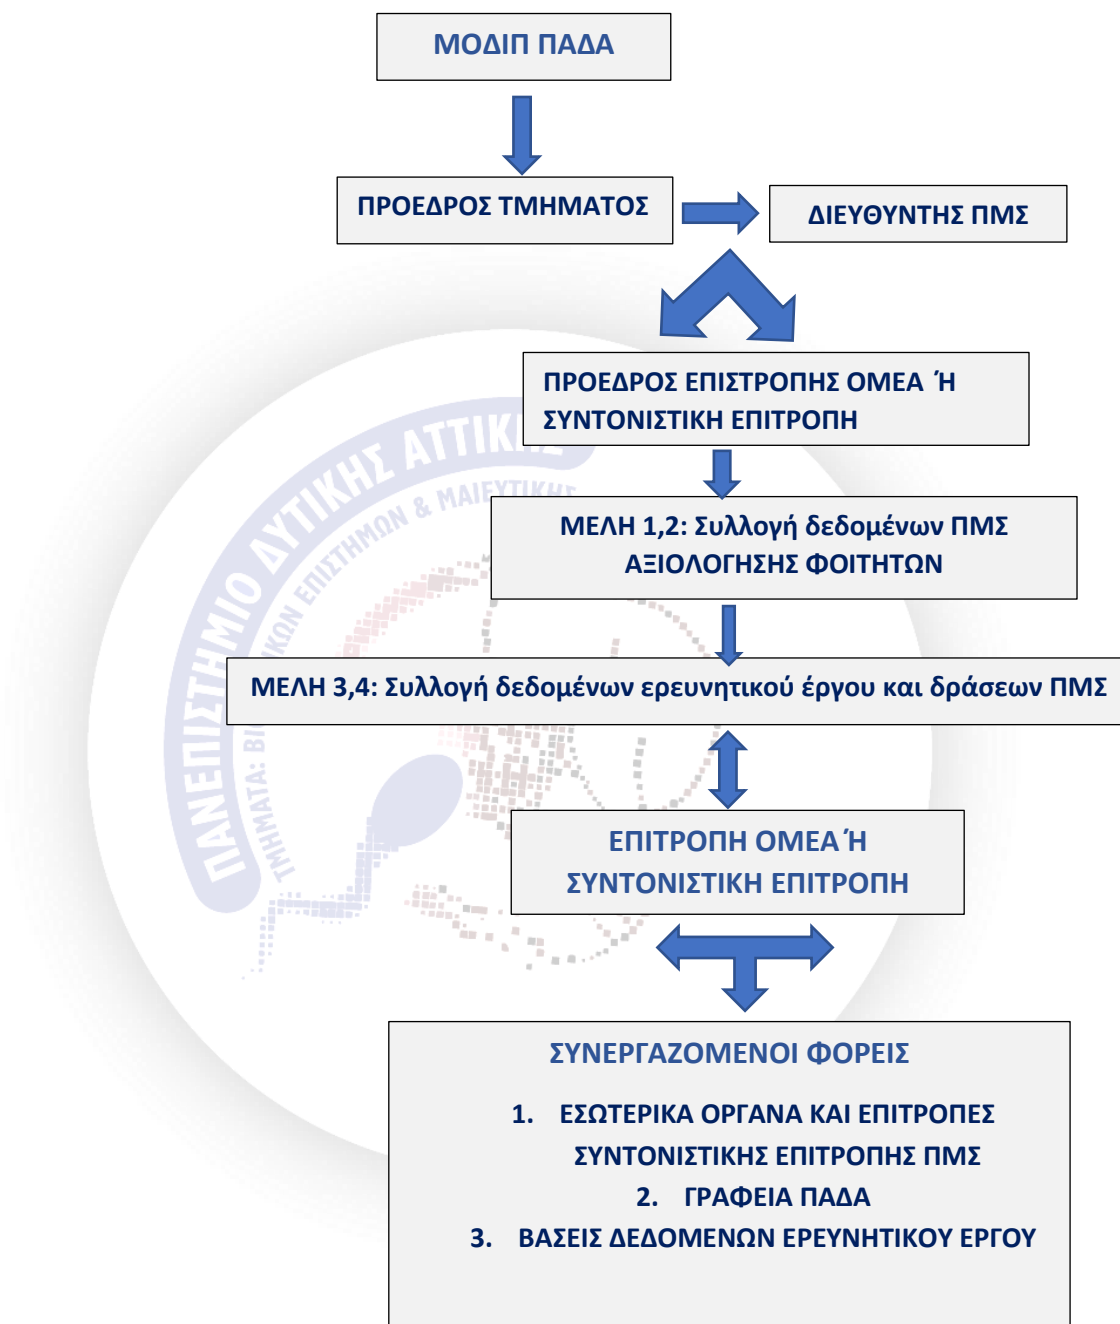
ΜΟΔΙΠ ΠΑΔΑ

ΠΡΟΕΔΡΟΣ ΤΜΗΜΑΤΟΣ

ΔΙΕΥΘΥΝΤΗΣ ΠΜΣ

ΠΡΟΕΔΡΟΣ ΕΠΙΣΤΡΟΠΗΣ ΟΜΕΑ Ή ΣΥΝΤΟΝΙΣΤΙΚΗ ΕΠΙΤΡΟΠΗ

ΜΕΛΗ 1,2: Συλλογή δεδομένων ΠΜΣ ΑΞΙΟΛΟΓΗΣΗΣ ΦΟΙΤΗΤΩΝ

ΜΕΛΗ 3,4: Συλλογή δεδομένων ερευνητικού έργου και δράσεων ΠΜΣ

ΕΠΙΤΡΟΠΗ ΟΜΕΑ Ή ΣΥΝΤΟΝΙΣΤΙΚΗ ΕΠΙΤΡΟΠΗ

ΣΥΝΕΡΓΑΖΟΜΕΝΟΙ ΦΟΡΕΙΣ

1. ΕΣΩΤΕΡΙΚΑ ΟΡΓΑΝΑ ΚΑΙ ΕΠΙΤΡΟΠΕΣ ΣΥΝΤΟΝΙΣΤΙΚΗΣ ΕΠΙΤΡΟΠΗΣ ΠΜΣ
2. ΓΡΑΦΕΙΑ ΠΑΔΑ
3. ΒΑΣΕΙΣ ΔΕΔΟΜΕΝΩΝ ΕΡΕΥΝΗΤΙΚΟΥ ΕΡΓΟΥ

ΠΑΝΕΠΙΣΤΗΜΙΟ ΔΥΤΙΚΗΣ ΑΤΤΙΚΗΣ
ΤΜΗΜΑΤΑ: ΒΙ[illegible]ΚΩΝ ΕΠΙΣΤΗΜΩΝ & ΜΑΙΕΥΤΙΚΗΣ